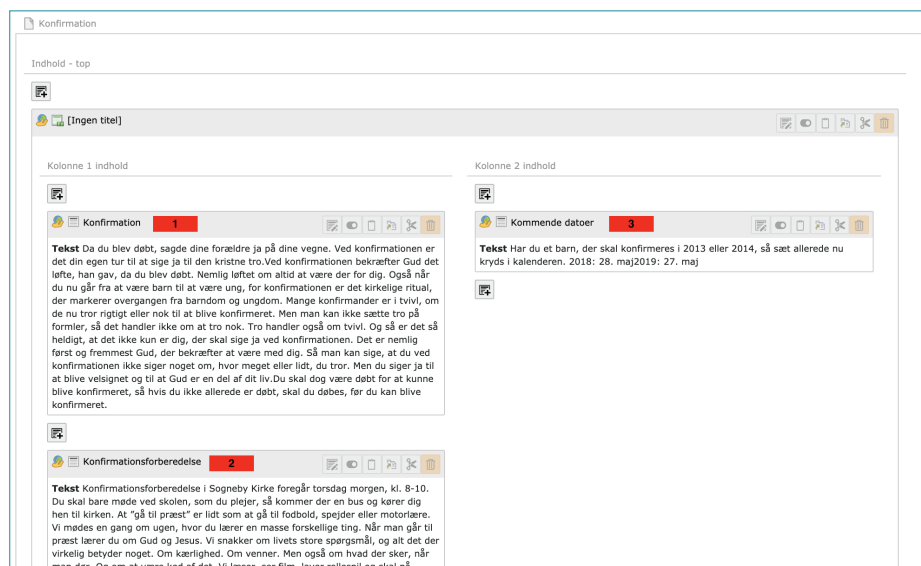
Konfirmation

Indhold - top

[Ingen titel]

Kolonne 1 indhold

Konfirmation 1

**Tekst** Da du blev døbt, sagde dine forældre ja på dine vegne. Ved konfirmationen er det din egen tur til at sige ja til den kristne tro.Ved konfirmationen bekræfter Gud det løfte, han gav, da du blev døbt. Nemlig løftet om altid at være der for dig. Også når du nu går fra at være barn til at være ung, for konfirmationen er det kirkelige ritual, der markerer overgangen fra barndom og ungdom. Mange konfirmander er i tvivl, om de nu tror rigtigt eller nok til at blive konfirmeret. Men man kan ikke sætte tro på formler, så det handler ikke om at tro nok. Tro handler også om tvivl. Og så er det så heldigt, at det ikke kun er dig, der skal sige ja ved konfirmationen. Det er nemlig først og fremmest Gud, der bekræfter at være med dig. Så man kan sige, at du ved konfirmationen ikke siger noget om, hvor meget eller lidt, du tror. Men du siger ja til at blive velsignet og til at Gud er en del af dit liv.Du skal dog være døbt for at kunne blive konfirmeret, så hvis du ikke allerede er døbt, skal du døbes, før du kan blive konfirmeret.

Konfirmationsforberedelse 2

**Tekst** Konfirmationsforberedelse i Sogneby Kirke foregår torsdag morgen, kl. 8-10. Du skal bare møde ved skolen, som du plejer, så kommer der en bus og kører dig hen til kirken. At "gå til præst" er lidt som at gå til fodbold, spejder eller motorlære. Vi mødes en gang om ugen, hvor du lærer en masse forskellige ting. Når man går til præst lærer du om Gud og Jesus. Vi snakker om livets store spørgsmål, og alt det der virkelig betyder noget. Om kærlighed. Om venner. Men også om hvad der sker, når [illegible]

Kolonne 2 indhold

Kommende datoer 3

**Tekst** Har du et barn, der skal konfirmeres i 2013 eller 2014, så sæt allerede nu kryds i kalenderen. 2018: 28. maj2019: 27. maj